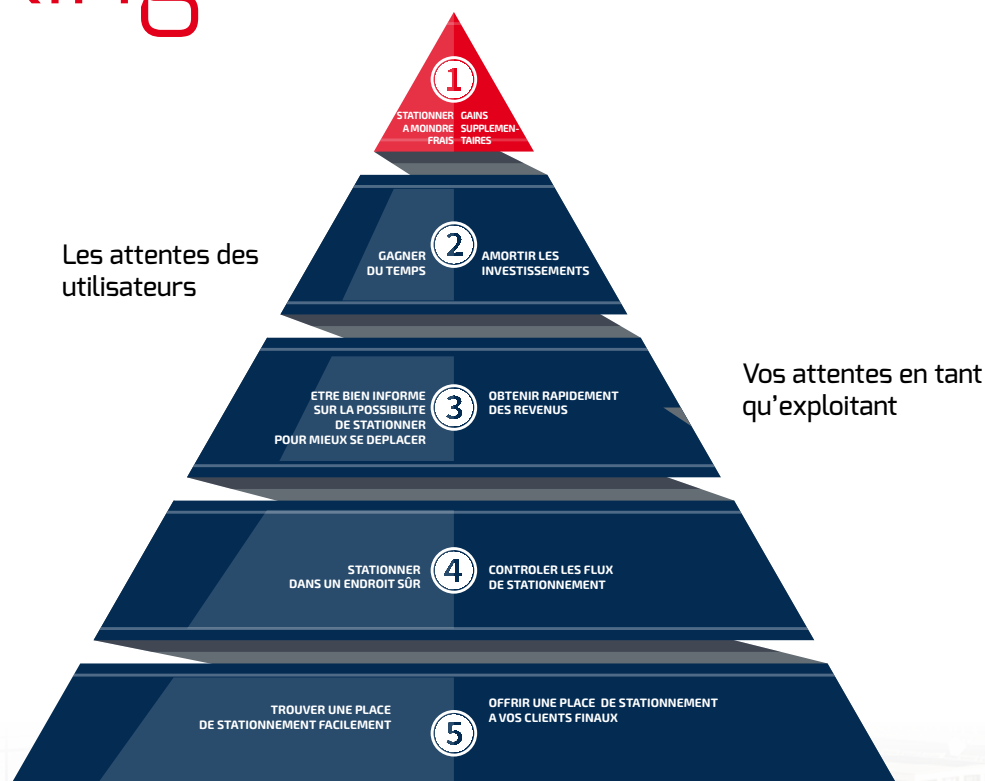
Les attentes des utilisateurs

Vos attentes en tant qu'exploitant

1
STATIONNER A MOINDRE FRAIS
GAINS SUPPLEMENTAIRES

2
GAGNER DU TEMPS
AMORTIR LES INVESTISSEMENTS

3
ETRE BIEN INFORME SUR LA POSSIBILITE DE STATIONNER POUR MIEUX SE DEPLACER
OBTENIR RAPIDEMENT DES REVENUS

4
STATIONNER DANS UN ENDROIT SÛR
CONTROLER LES FLUX DE STATIONNEMENT

5
TROUVER UNE PLACE DE STATIONNEMENT FACILEMENT
OFFRIR UNE PLACE DE STATIONNEMENT A VOS CLIENTS FINAUX